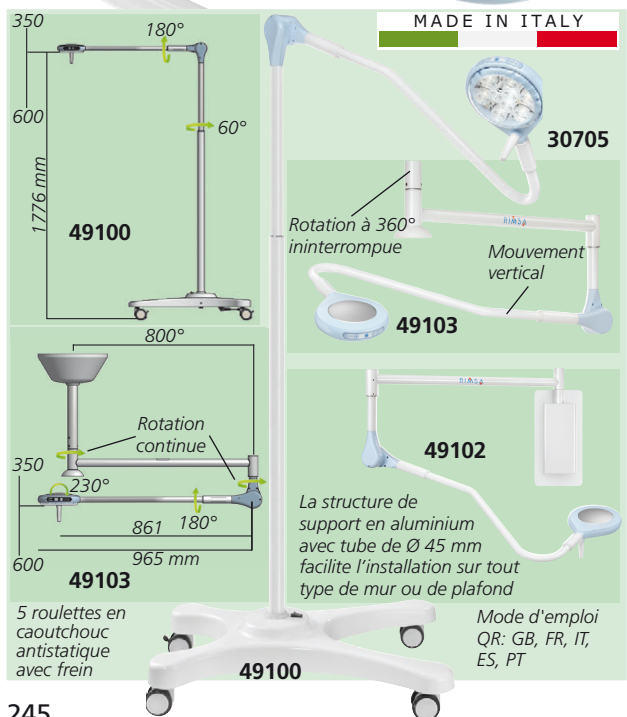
MADE IN ITALY

350
180°
600
60°
1776 mm
49100

30705

Rotation à 360° ininterrompue
Mouvement vertical
49103

800°
Rotation continue
350
230°
180°
861
600
965 mm
49103

49102

La structure de support en aluminium avec tube de Ø 45 mm facilite l'installation sur tout type de mur ou de plafond

5 roulettes en caoutchouc antistatique avec frein

49100

Mode d'emploi QR: GB, FR, IT, ES, PT

245